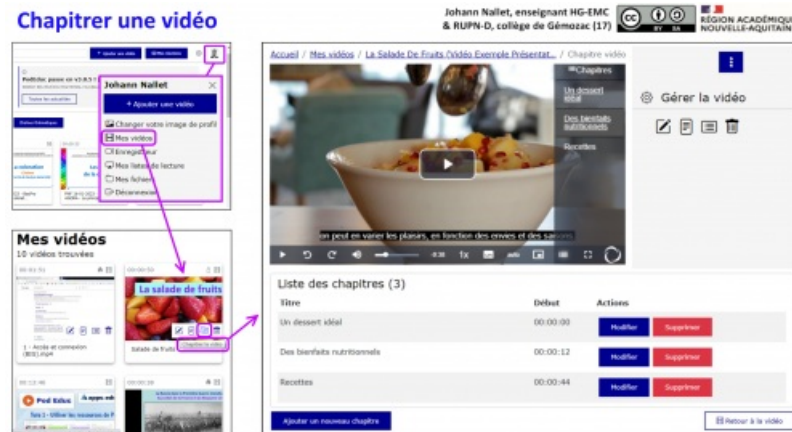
Chapitrer une vidéo

Johann Nallet, enseignant HG-EMC & RUPN-D, collège de Gémozac (17)

RÉGION ACADÉMIQUE NOUVELLE-AQUITAINE

Johann Nallet

+ Ajouter une vidéo

Changer votre image de profil

Mes vidéos

Enregistreur

Mes listes de lecture

Mes fichiers

Déconnexion

Mes vidéos

10 vidéos trouvées

La salade de fruits

Salade de fruits

Chapitrer la vidéo

Accueil / Mes vidéos / La Salade De Fruits (Vidéo Exemple Présentat... / Chapitre vidéo

Chapitres

Un dessert idéal

Des bienfaits nutritionnels

Recettes

on peut en varier les plaisirs, en fonction des envies et des saisons

Gérer la vidéo

Liste des chapitres (3)

| Titre | Début | Actions |
|---|---|---|
| Un dessert idéal | 00:00:00 | Modifier Supprimer |
| Des bienfaits nutritionnels | 00:00:12 | Modifier Supprimer |
| Recettes | 00:00:44 | Modifier Supprimer |

Ajouter un nouveau chapitre

Retour à la vidéo